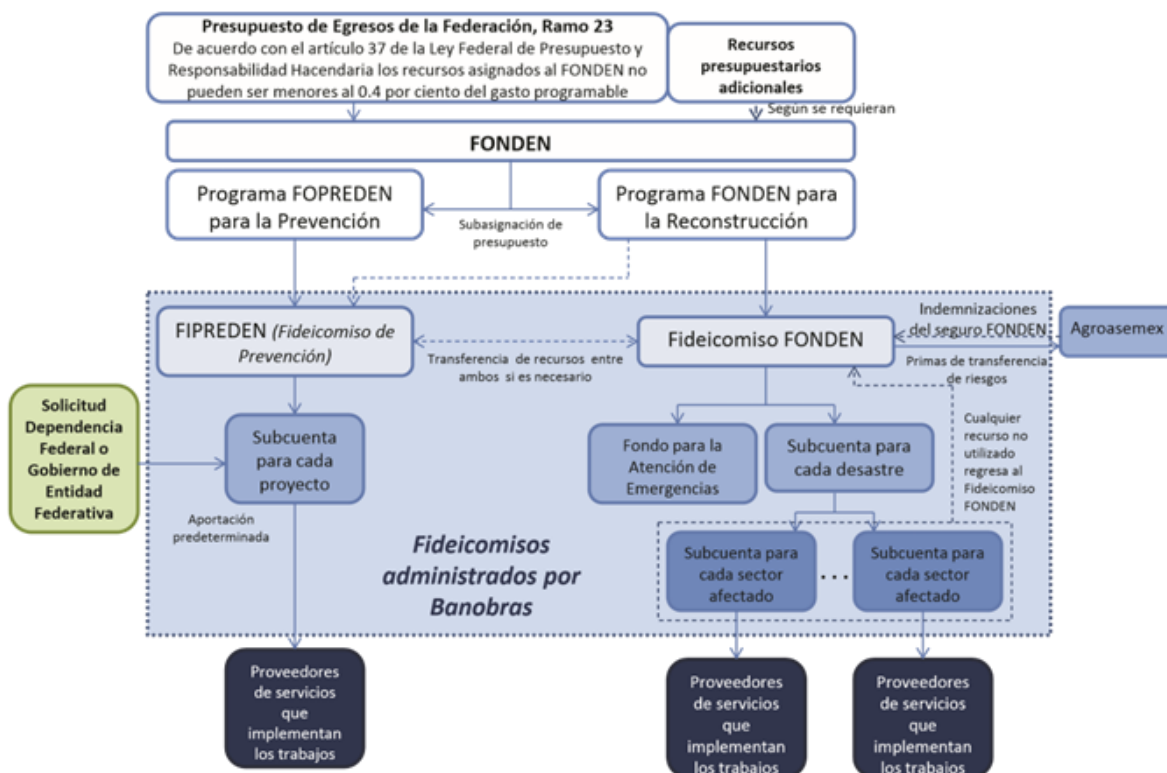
Presupuesto de Egresos de la Federación, Ramo 23
De acuerdo con el artículo 37 de la Ley Federal de Presupuesto y Responsabilidad Hacendaria los recursos asignados al FONDEN no pueden ser menores al 0.4 por ciento del gasto programable

Recursos presupuestarios adicionales

Según se requieran

FONDEN

Programa FOPREDEN para la Prevención

Subasignación de presupuesto

Programa FONDEN para la Reconstrucción

FIPREDEN (Fideicomiso de Prevención)

Transferencia de recursos entre ambos si es necesario

Fideicomiso FONDEN

Indemnizaciones del seguro FONDEN

Agroasemex

Primas de transferencia de riesgos

Solicitud Dependencia Federal o Gobierno de Entidad Federativa

Subcuenta para cada proyecto

Fondo para la Atención de Emergencias

Subcuenta para cada desastre

Cualquier recurso no utilizado regresa al Fideicomiso FONDEN

Aportación predeterminada

Fideicomisos administrados por Banobras

Subcuenta para cada sector afectado

...

Subcuenta para cada sector afectado

Proveedores de servicios que implementan los trabajos

Proveedores de servicios que implementan los trabajos

Proveedores de servicios que implementan los trabajos